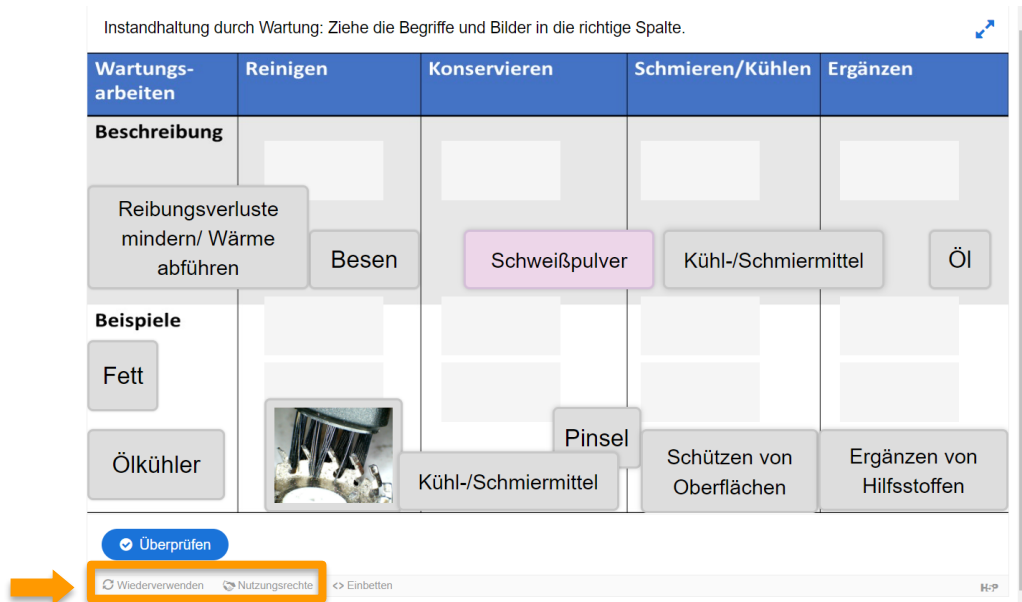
Instandhaltung durch Wartung: Ziehe die Begriffe und Bilder in die richtige Spalte.

| Wartungsarbeiten | Reinigen | Konservieren | Schmieren/Kühlen | Ergänzen |
|---|---|---|---|---|
| Beschreibung | | | | |
| Beispiele | | | | |

Reibungsverluste mindern/ Wärme abführen

Besen

Schweißpulver

Kühl-/Schmiermittel

Öl

Fett

Ölkühler

Pinsel

Kühl-/Schmiermittel

Schützen von Oberflächen

Ergänzen von Hilfsstoffen

Überprüfen

Wiederverwenden Nutzungsrechte <> Einbetten

H-P